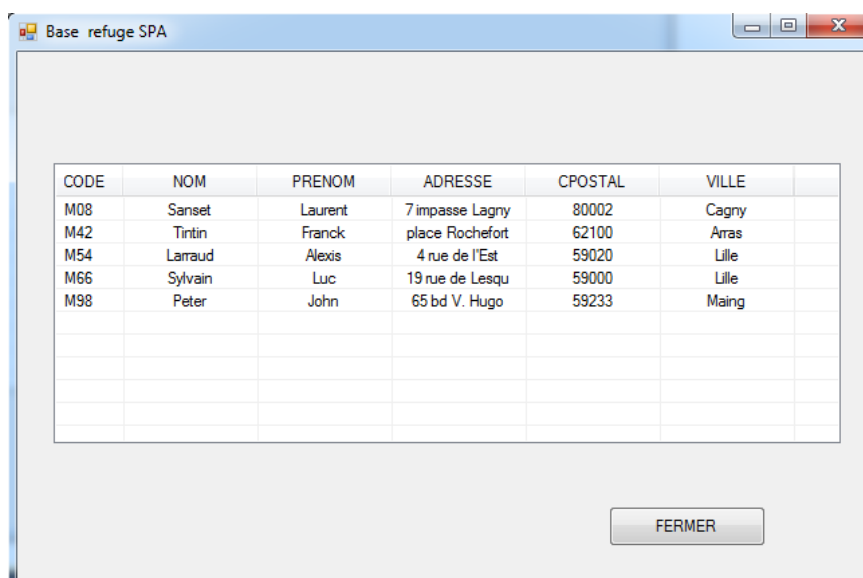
Base refuge SPA

| CODE | NOM | PRENOM | ADRESSE | CPOSTAL | VILLE |
|---|---|---|---|---|---|
| M08 | Sanset | Laurent | 7 impasse Lagny | 80002 | Cagny |
| M42 | Tintin | Franck | place Rochefort | 62100 | Arras |
| M54 | Larraud | Alexis | 4 rue de l'Est | 59020 | Lille |
| M66 | Sylvain | Luc | 19 rue de Lesqu | 59000 | Lille |
| M98 | Peter | John | 65 bd V. Hugo | 59233 | Maing |

FERMER